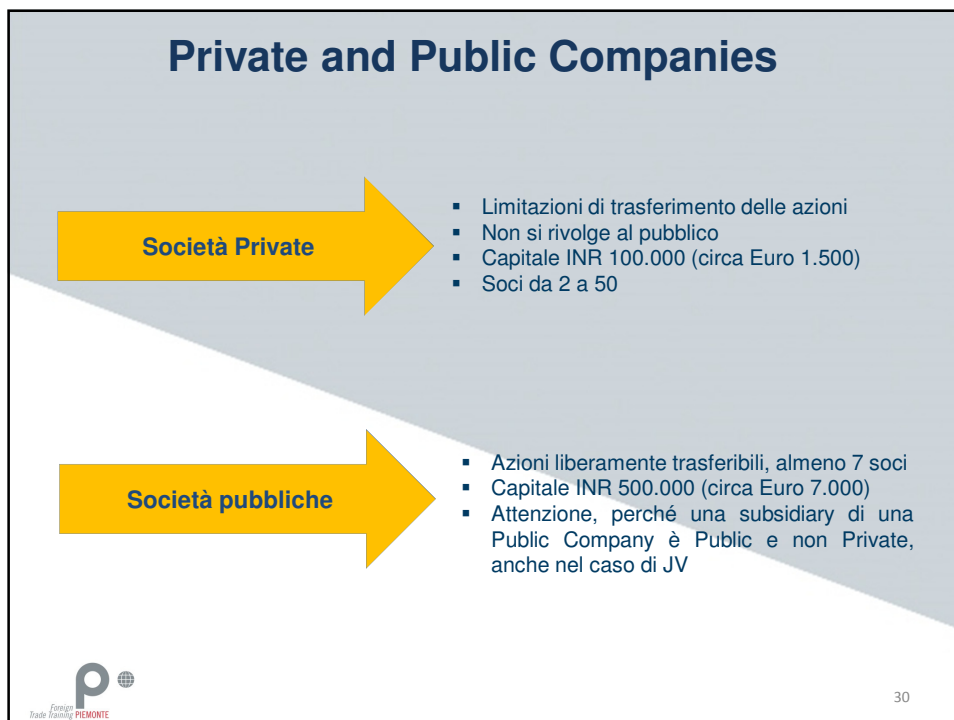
Private and Public Companies

Società Private

- Limitazioni di trasferimento delle azioni
- Non si rivolge al pubblico
- Capitale INR 100.000 (circa Euro 1.500)
- Soci da 2 a 50

Società pubbliche

- Azioni liberamente trasferibili, almeno 7 soci
- Capitale INR 500.000 (circa Euro 7.000)
- Attenzione, perché una subsidiary di una Public Company è Public e non Private, anche nel caso di JV

Foreign Trade Training PIEMONTE

30